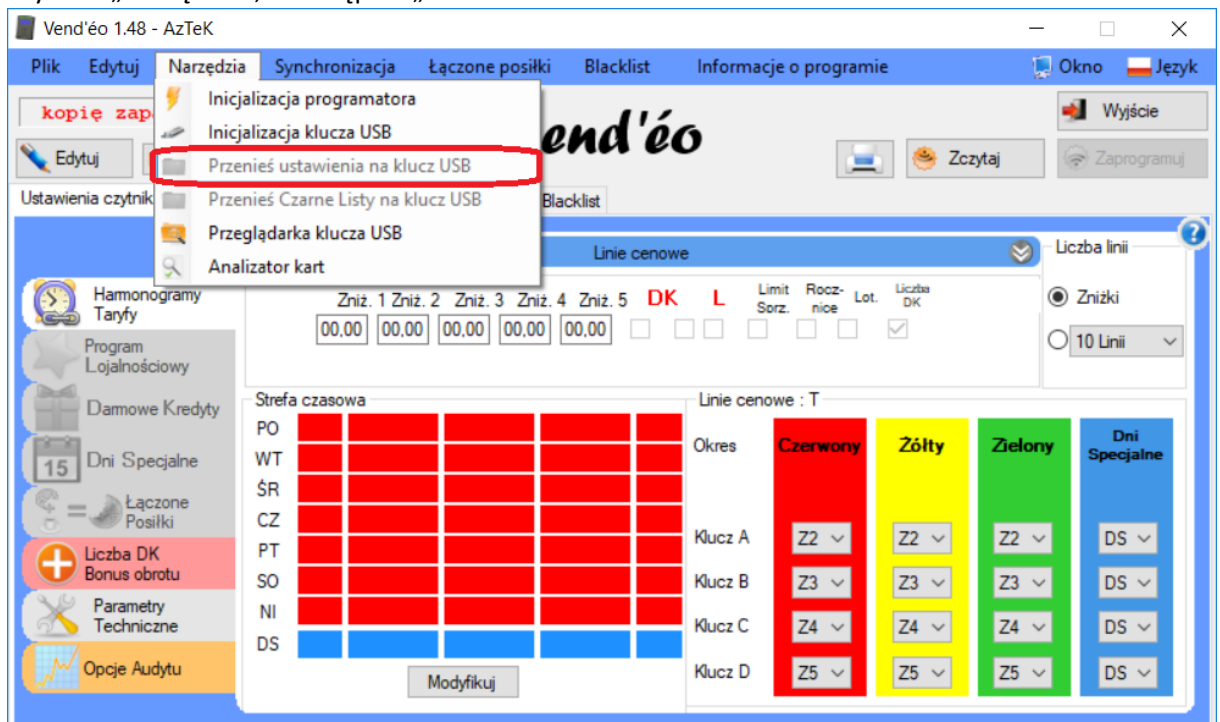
Vend'éo 1.48 - AzTeK

Plik Edytuj Narzędzia Synchronizacja Łączone posiłki Blacklist Informacje o programie Okno Język

kopię zap

Inicjalizacja programatora
Inicjalizacja klucza USB
Przenieś ustawienia na klucz USB
Przenieś Czarne Listy na klucz USB
Przeglądarka klucza USB
Analizator kart

end'éo

Wyjście
Edytuj
Zczytaj
Zaprogramuj

Ustawienia czytnik
Blacklist

Linie cenowe
Liczba linii

Harmonogramy Taryfy
Program Lojalnościowy
Darmowe Kredyty
15 Dni Specjalne
Łączone Posiłki
Liczba DK Bonus obrotu
Parametry Techniczne
Opcje Audytu

Zniż. 1 Zniż. 2 Zniż. 3 Zniż. 4 Zniż. 5 DK L Limit Sprz. Rocz-nice Lot. Liczba DK
00,00 00,00 00,00 00,00 00,00

Zniżki
10 Linii

Strefa czasowa
PO
WT
ŚR
CZ
PT
SO
NI
DS
Modyfikuj

Linie cenowe : T

| Okres | Czerwony | Żółty | Zielony | Dni Specjalne |
|---|---|---|---|---|
| Klucz A | Z2 | Z2 | Z2 | DS |
| Klucz B | Z3 | Z3 | Z3 | DS |
| Klucz C | Z4 | Z4 | Z4 | DS |
| Klucz D | Z5 | Z5 | Z5 | DS |